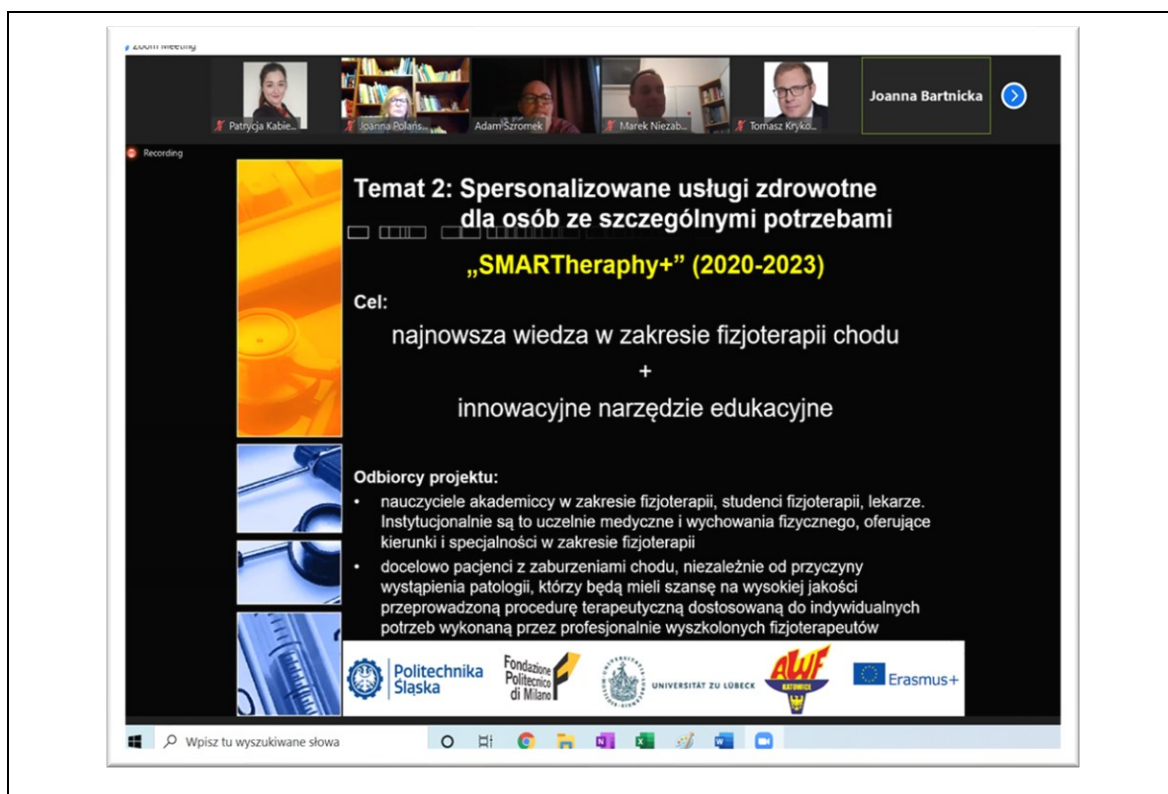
Zoom Meeting

Patrycja Kabie...
Joanna Polańs...
Adam Szromek
Marek Niezab...
Tomasz Kryko...
Joanna Bartnicka

Recording

Temat 2: Spersonalizowane usługi zdrowotne dla osób ze szczególnymi potrzebami

„SMARTheraphy+" (2020-2023)

Cel:

najnowsza wiedza w zakresie fizjoterapii chodu

+

innowacyjne narzędzie edukacyjne

Odbiorcy projektu:

- nauczyciele akademiccy w zakresie fizjoterapii, studenci fizjoterapii, lekarze. Instytucjonalnie są to uczelnie medyczne i wychowania fizycznego, oferujące kierunki i specjalności w zakresie fizjoterapii
- docelowo pacjenci z zaburzeniami chodu, niezależnie od przyczyny wystąpienia patologii, którzy będą mieli szansę na wysokiej jakości przeprowadzoną procedurę terapeutyczną dostosowaną do indywidualnych potrzeb wykonaną przez profesjonalnie wyszkolonych fizjoterapeutów

Politechnika Śląska
Fondazione Politecnico di Milano
UNIVERSITÄT ZU LÜBECK
AWF KATOWICE
Erasmus+

Wpisz tu wyszukiwane słowa